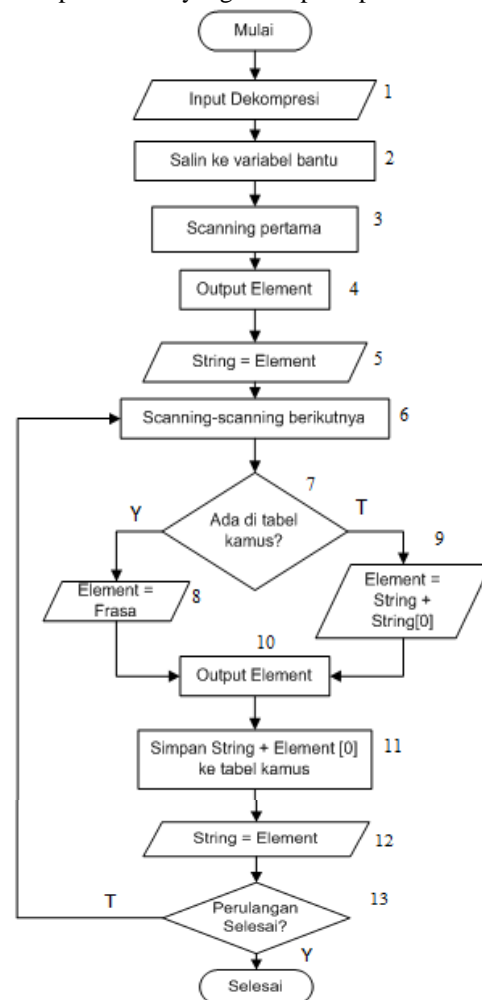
Mulai

Input Dekompresi 1

Salin ke variabel bantu 2

Scanning pertama 3

Output Element 4

String = Element 5

Scanning-scanning berikutnya 6

7

Ada di tabel kamus?

Y

T

Element = Frasa 8

9

Element = String + String[0]

10

Output Element

Simpan String + Element [0] ke tabel kamus 11

String = Element 12

13

Perulangan Selesai?

T

Y

Selesai